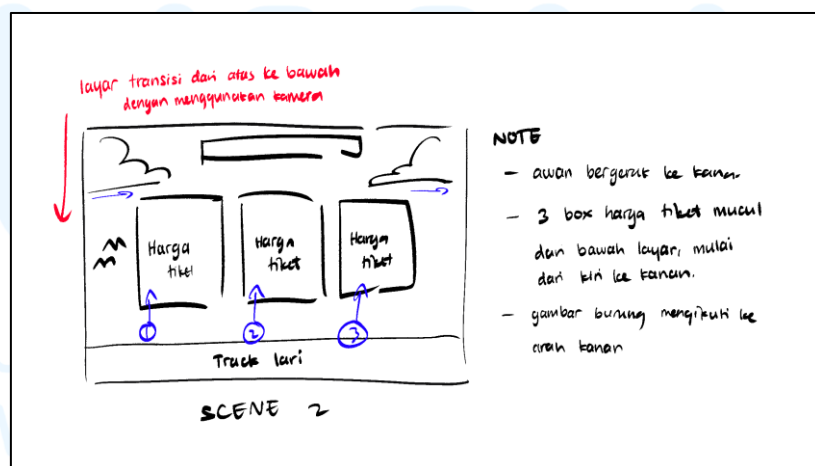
layar transisi dari atas ke bawah dengan menggunakan kamera

Harga tiket

Harga tiket

Harga tiket

1

2

3

Track lari

SCENE 2

NOTE

- awan bergerak ke kanan.

- 3 box harga tiket mucul dari bawah layar, mulai dari kiri ke kanan.

- gambar burung mengikuti ke arah kanan